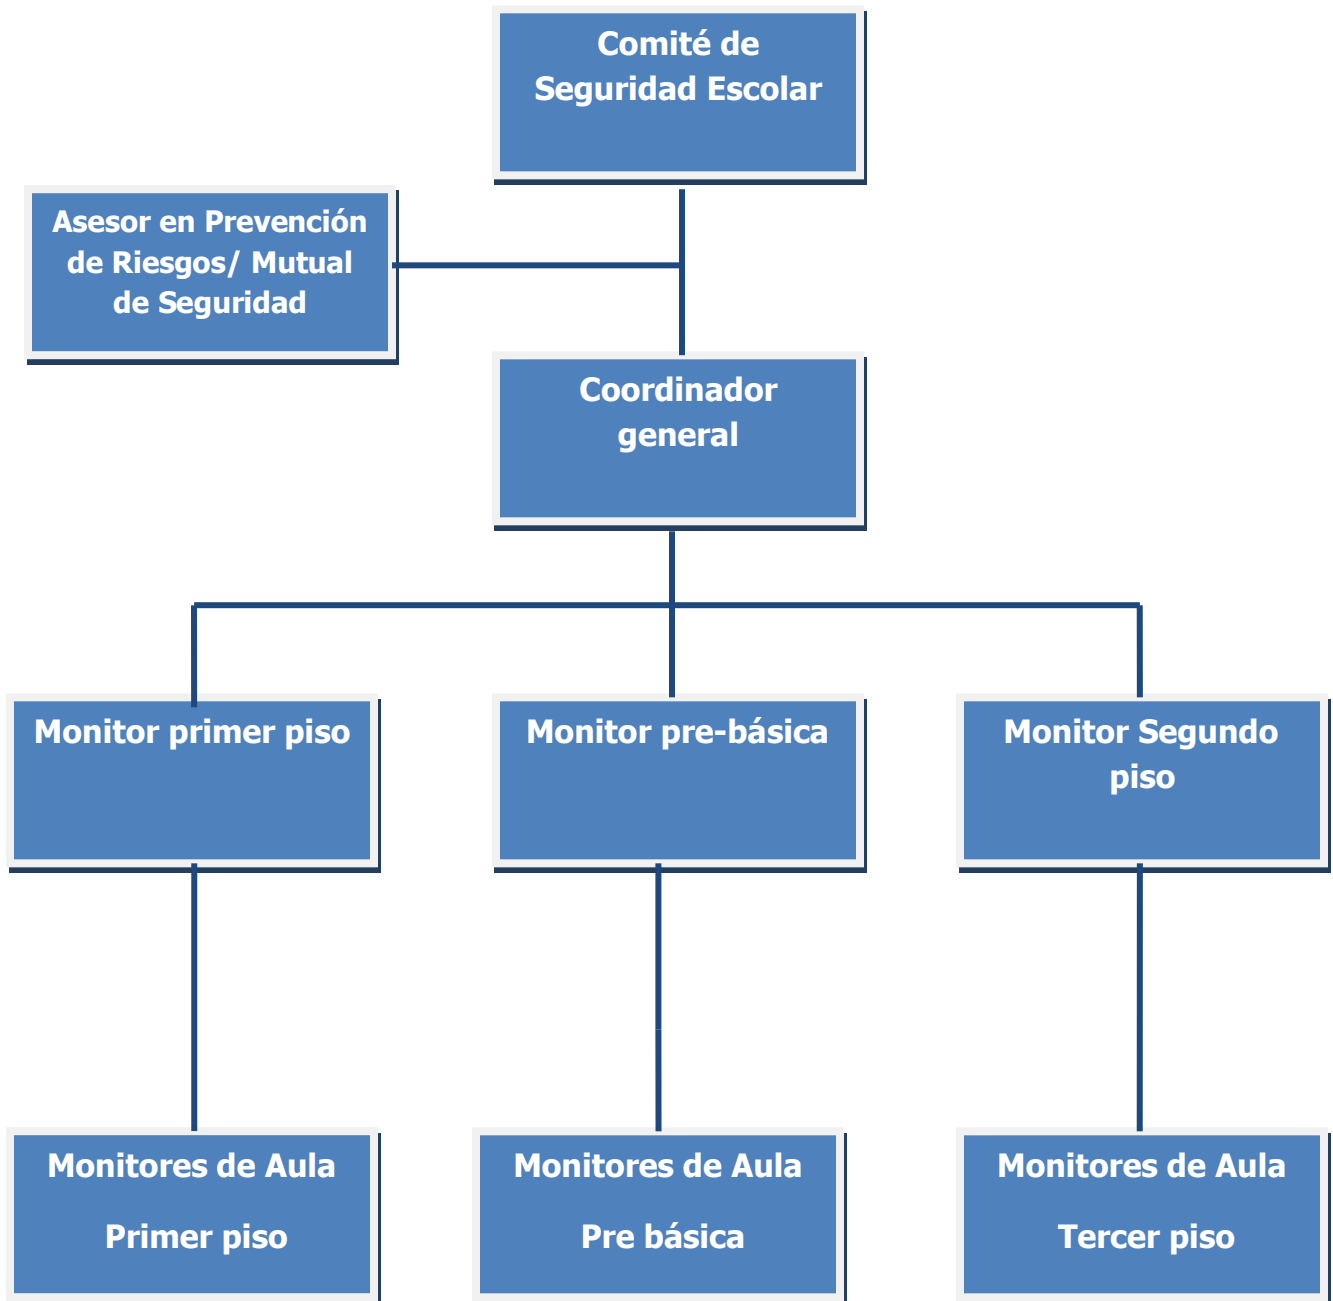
Comité de Seguridad Escolar

Asesor en Prevención de Riesgos/ Mutual de Seguridad

Coordinador general

Monitor primer piso

Monitor pre-básica

Monitor Segundo piso

Monitores de Aula

Primer piso

Monitores de Aula

Pre básica

Monitores de Aula

Tercer piso